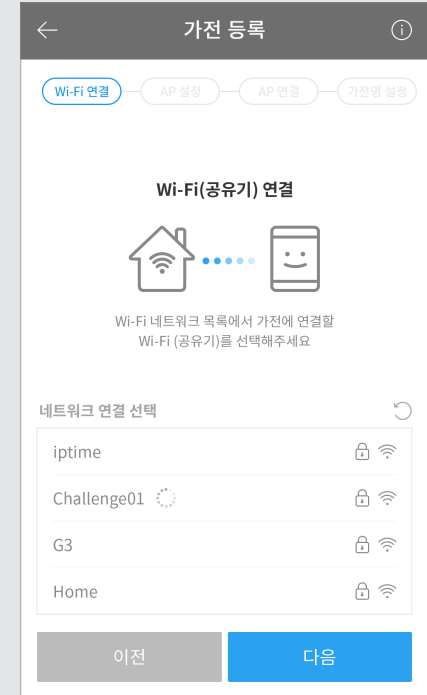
가전 등록

Wi-Fi 연결
AP 설정
AP 연결
가전명 설정

Wi-Fi(공유기) 연결

Wi-Fi 네트워크 목록에서 가전에 연결할 Wi-Fi (공유기)를 선택해주세요

네트워크 연결 선택

iptime

Challenge01

G3

Home

이전

다음